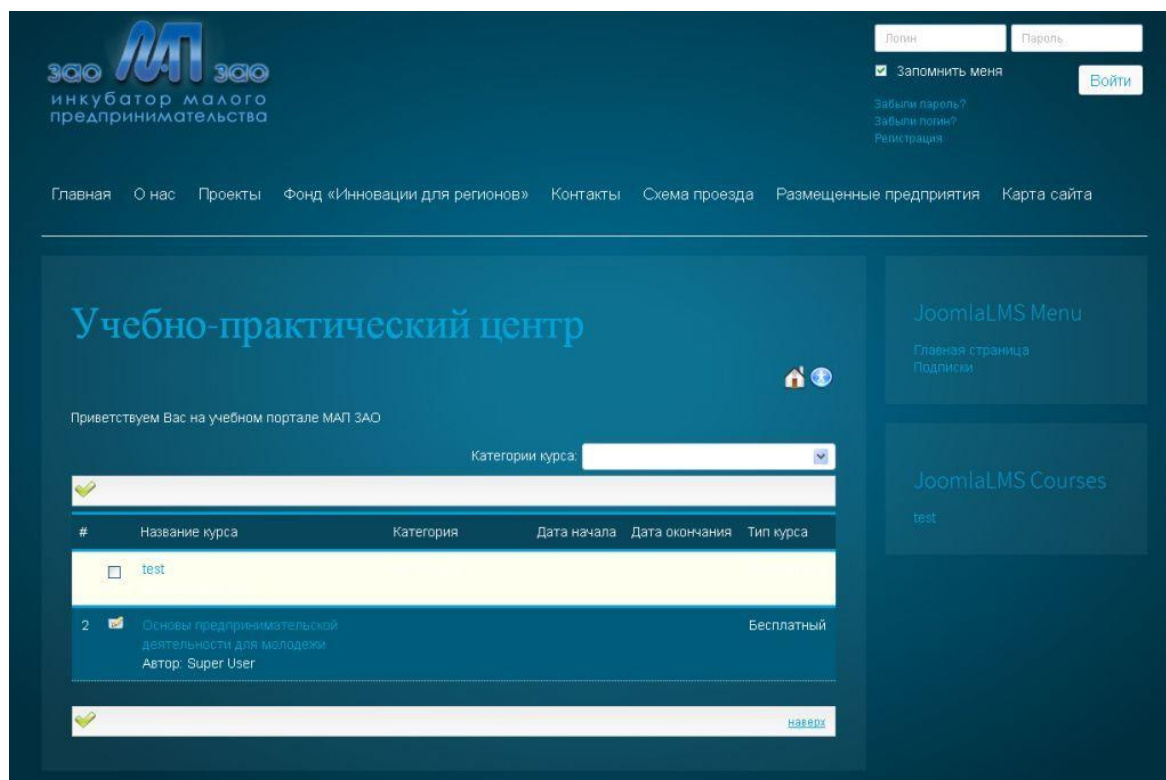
ЗАО МАП ЗАО
инкубатор малого предпринимательства

Логин
Пароль
Запомнить меня
Войти
Забыли пароль?
Забыли логин?
Регистрация

Главная О нас Проекты Фонд «Инновации для регионов» Контакты Схема проезда Размещенные предприятия Карта сайта

Учебно-практический центр

Приветствуем Вас на учебном портале МАП ЗАО

Категории курса:

| # | | Название курса | Категория | Дата начала | Дата окончания | Тип курса |
|---|---|---|---|---|---|---|
| | | test | | | | |
| 2 | | Основы предпринимательской деятельности для молодежи Автор: Super User | | | | Бесплатный |

наверх

JoomlaLMS Menu
Главная страница
Подписки

JoomlaLMS Courses
test